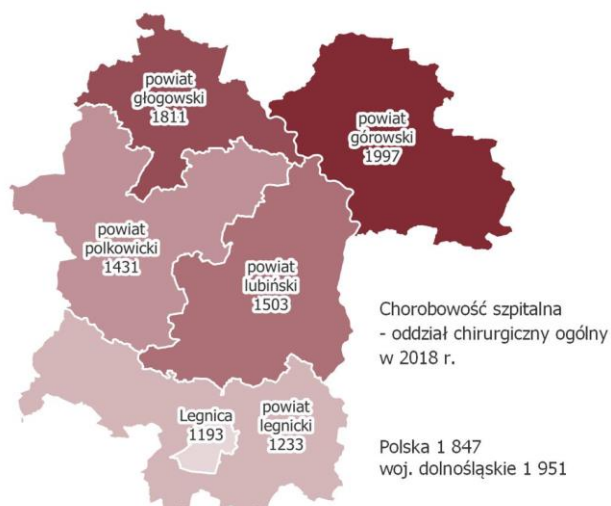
powiat głogowski 1811

powiat górowski 1997

powiat polkowicki 1431

powiat lubiński 1503

Chorobowość szpitalna - oddział chirurgiczny ogólny w 2018 r.

Legnica 1193

powiat legnicki 1233

Polska 1 847
woj. dolnośląskie 1 951